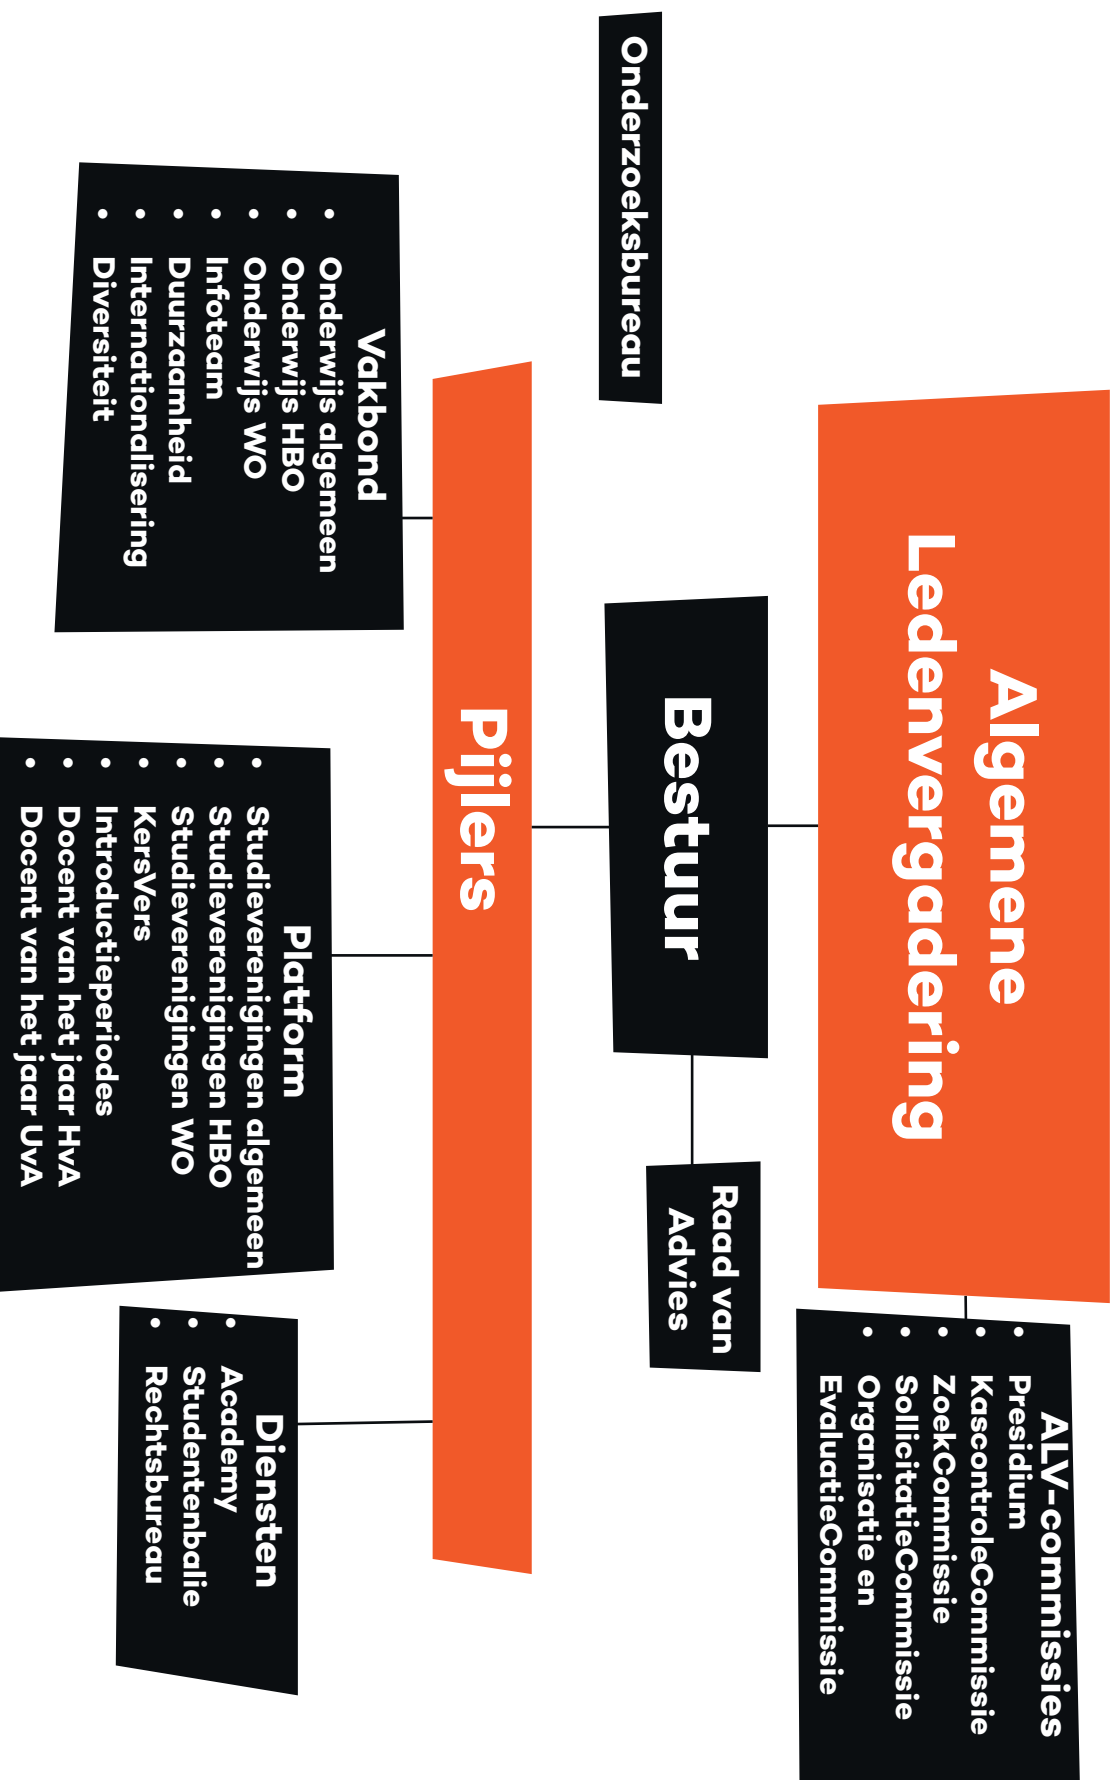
Algemene Ledenvergadering

ALV-commissies
• Presidium
• KascontroleCommissie
• ZoekCommissie
• SollicitatieCommissie
• Organisatie en EvaluatieCommissie

Bestuur

Raad van Advies

Onderzoeksbureau

Pijlers

Vakbond
• Onderwijs algemeen
• Onderwijs HBO
• Onderwijs WO
• Infoteam
• Duurzaamheid
• Internationalisering
• Diversiteit

Platform
• Studieverenigingen algemeen
• Studieverenigingen HBO
• Studieverenigingen WO
• KersVers
• Introductieperiodes
• Docent van het jaar HvA
• Docent van het jaar UvA

Diensten
• Academy
• Studentenbalie
• Rechtsbureau